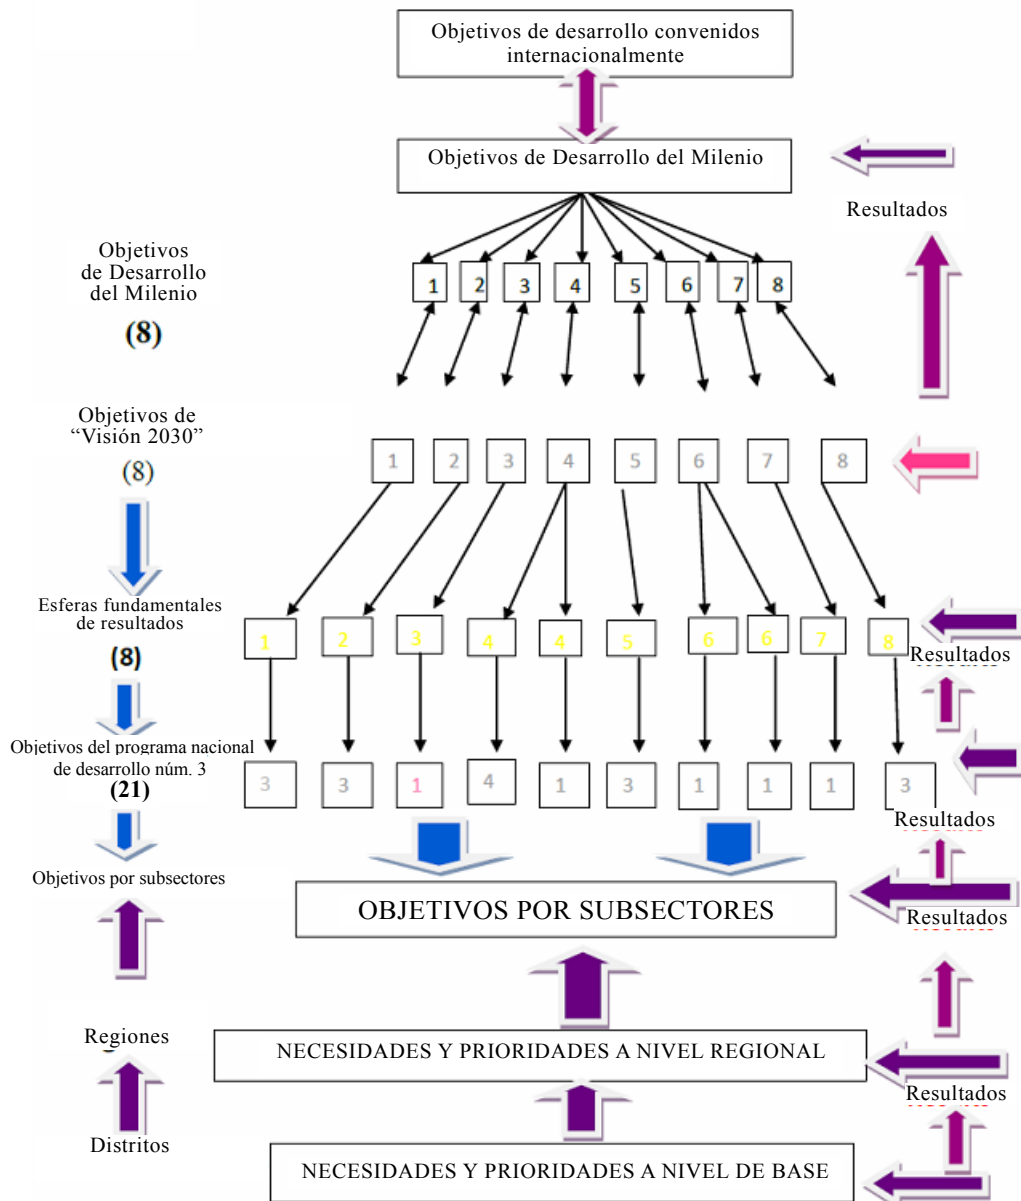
Objetivos de desarrollo convenidos internacionalmente

Objetivos de Desarrollo del Milenio

Resultados

Objetivos de Desarrollo del Milenio
(8)

1 2 3 4 5 6 7 8

Objetivos de "Visión 2030"
(8)

1 2 3 4 5 6 7 8

Esferas fundamentales de resultados
(8)

1 2 3 4 4 5 6 6 7 8

Resultados

Objetivos del programa nacional de desarrollo núm. 3
(21)

3 3 1 4 1 3 1 1 1 3

Resultados

Objetivos por subsectores

OBJETIVOS POR SUBSECTORES

Resultados

Regiones

NECESIDADES Y PRIORIDADES A NIVEL REGIONAL

Resultados

Distritos

NECESIDADES Y PRIORIDADES A NIVEL DE BASE